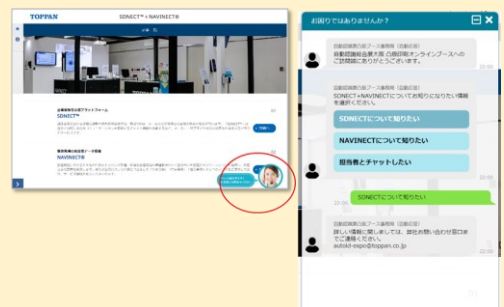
TOPPAN

SDNECT™ × NAVINECT®

SDNECT™

NAVINECT®

お困りではありませんか？

自動応答担当者（自動応答）

自動応答担当者（自動応答）

SDNECT×NAVINECTについて知りたいですか？知りたい情報を選択ください。

SDNECTについて知りたい

NAVINECTについて知りたい

担当者とチャットしたい

SDNECTについて知りたい

自動応答担当者（自動応答）

詳しい情報に関しましては、下記の問い合わせ窓口までご連絡ください。

autokit-expo@toppan.co.jp